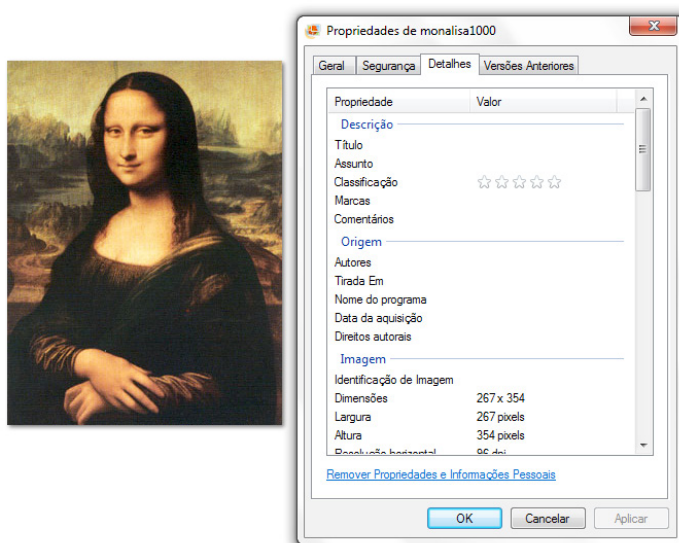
Propriedades de monalisa1000

Geral | Segurança | Detalhes | Versões Anteriores

| Propriedade | Valor |
|---|---|
| Descrição | |
| Título | |
| Assunto | |
| Classificação | ☆☆☆☆☆ |
| Marcas | |
| Comentários | |
| Origem | |
| Autores | |
| Tirada Em | |
| Nome do programa | |
| Data da aquisição | |
| Direitos autorais | |
| Imagem | |
| Identificação de Imagem | |
| Dimensões | 267 x 354 |
| Largura | 267 pixels |
| Altura | 354 pixels |
| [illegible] | 96 dpi |

Remover Propriedades e Informações Pessoais

OK | Cancelar | Aplicar